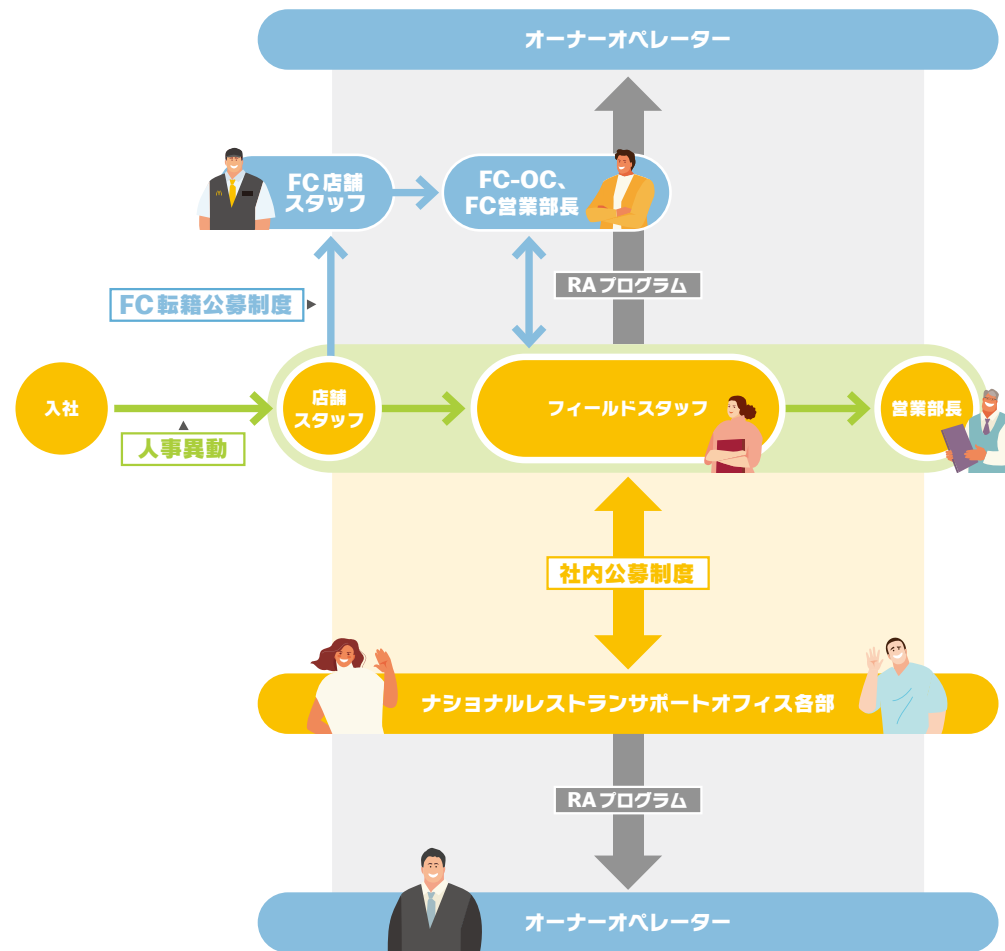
オーナーオペレーター

FC店舗スタッフ

FC-OC、FC営業部長

RAプログラム

FC転籍公募制度

入社

人事異動

店舗スタッフ

フィールドスタッフ

営業部長

社内公募制度

ナショナルレストランサポートオフィス各部

RAプログラム

オーナーオペレーター